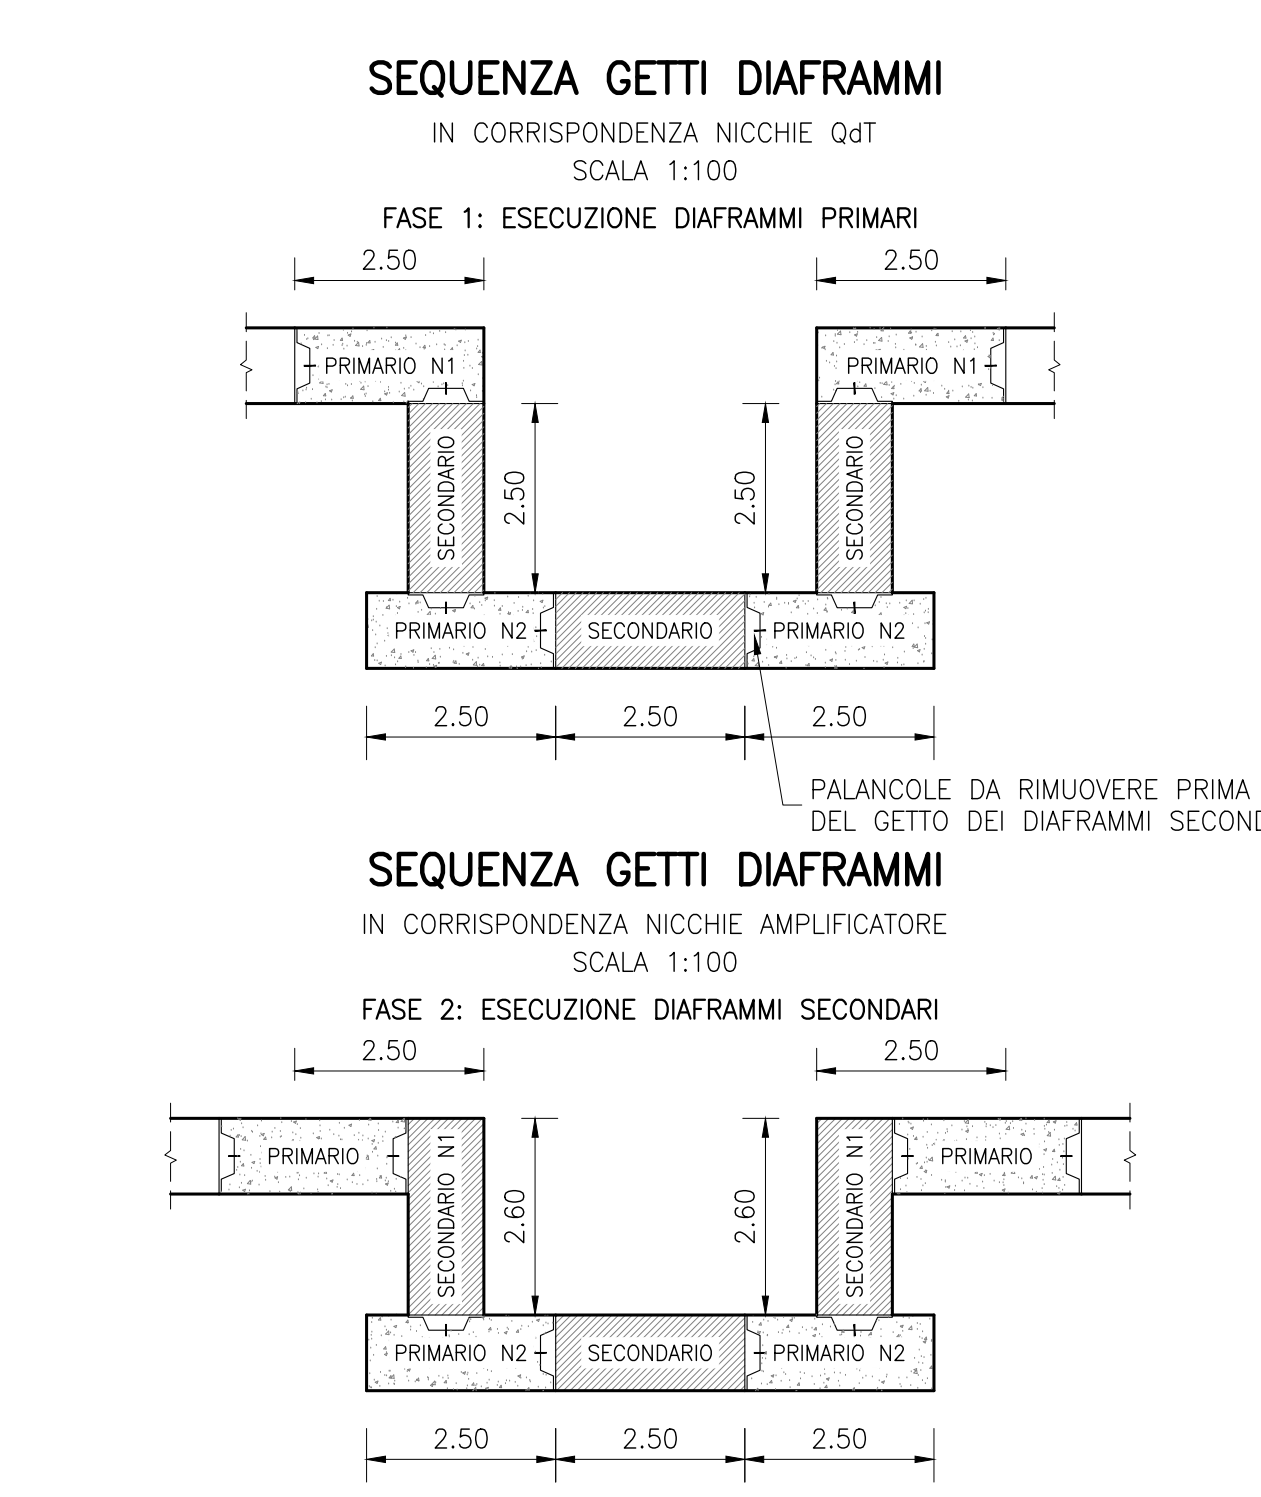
SEQUENZA GETTI DIAFRAMMI

IN CORRISPONDENZA NICCHIE QdT
SCALA 1:100

FASE 1: ESECUZIONE DIAFRAMMI PRIMARI

2.50
2.50

PRIMARIO N1
PRIMARIO N1

SECONDARIO
2.50
2.50
SECONDARIO

PRIMARIO N2
SECONDARIO
PRIMARIO N2

2.50
2.50
2.50

PALANCOLE DA RIMUOVERE PRIMA
DEL GETTO DEI DIAFRAMMI SECON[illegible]

SEQUENZA GETTI DIAFRAMMI

IN CORRISPONDENZA NICCHIE AMPLIFICATORE
SCALA 1:100

FASE 2: ESECUZIONE DIAFRAMMI SECONDARI

2.50
2.50

PRIMARIO
SECONDARIO N1
2.60
2.60
SECONDARIO N1
PRIMARIO

PRIMARIO N2
SECONDARIO
PRIMARIO N2

2.50
2.50
2.50